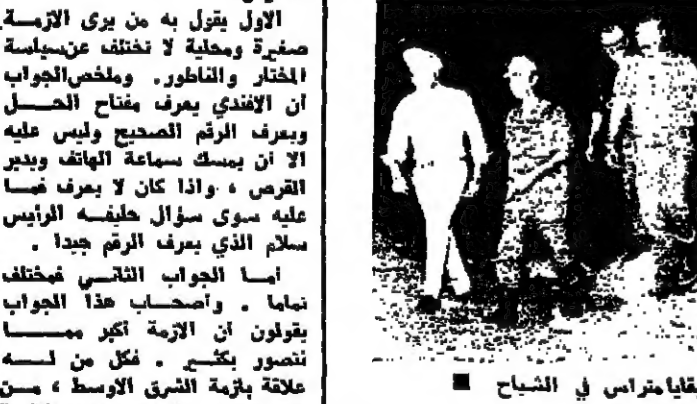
الاول يقول به من يرى الازمة صغيرة ومحلية لا تختلف عن سياسة المختار والناطور . وملخص الجواب ان الافندي يعرف مفتاح الحل ويعرف الرقم الصحيح وليس عليه الا ان يمسك سماعة الهاتف ويدير القرص ، واذا كان لا يعرف فما عليه سوى سؤال حليفه الرئيس سلام الذي يعرف الرقم جيدا .

اما الجواب الثاني فمختلف تماما . واصحاب هذا الجواب يقولون ان الازمة اكبر مما نتصور بكثير . فكل من له علاقة بازمة الشرق الاوسط ، من

■ بقايا متراس في الشياح